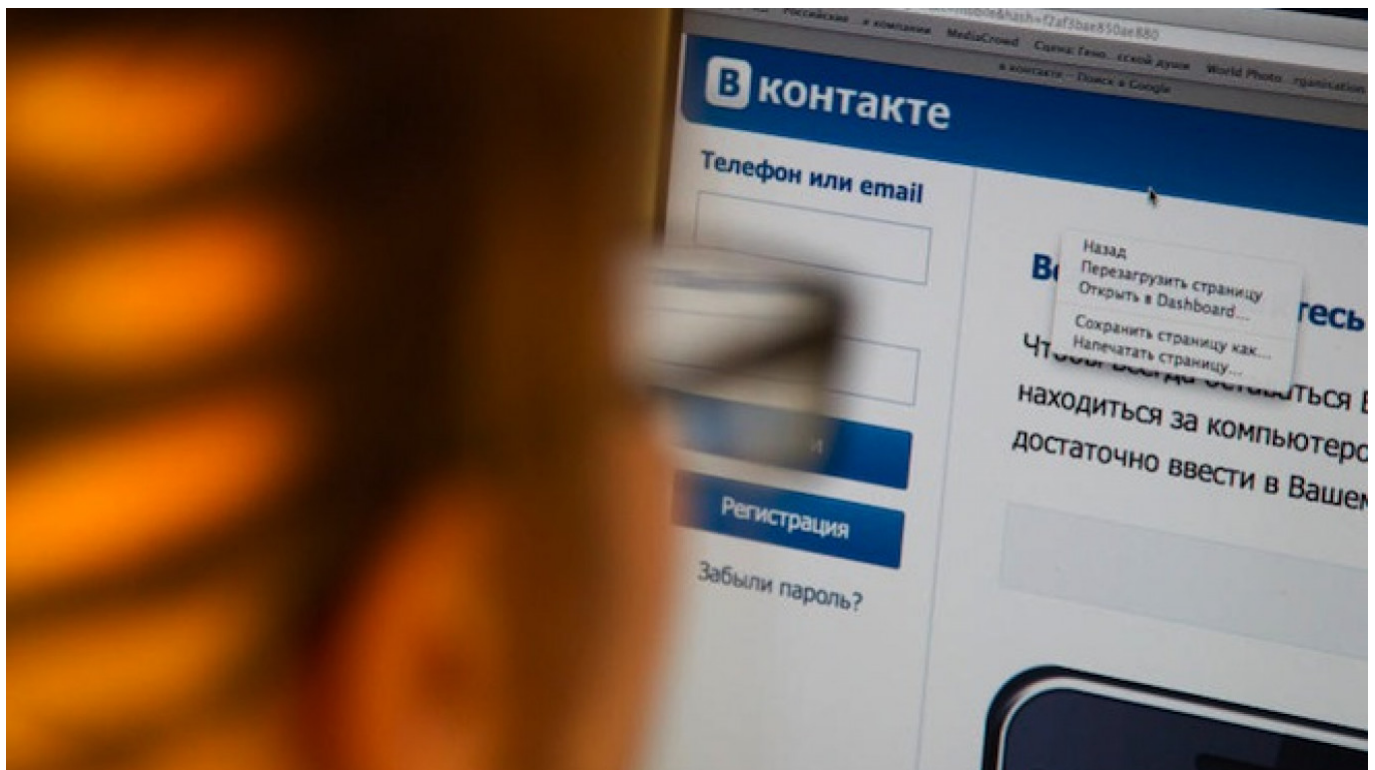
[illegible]&hash=f2af3bae850ae880

Российские ... и компании MediaCrowd Сцена: Гено... ской души World Photo ...rganisation

в контакте – Поиск в Google

В контакте

Телефон или email

Регистрация

Забыли пароль?

Назад
Перезагрузить страницу
Открыть в Dashboard...
Сохранить страницу как...
Напечатать страницу...

Вс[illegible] тесь

Чтобы всегда оставаться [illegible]
находиться за компьютеро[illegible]
достаточно ввести в Вашем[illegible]